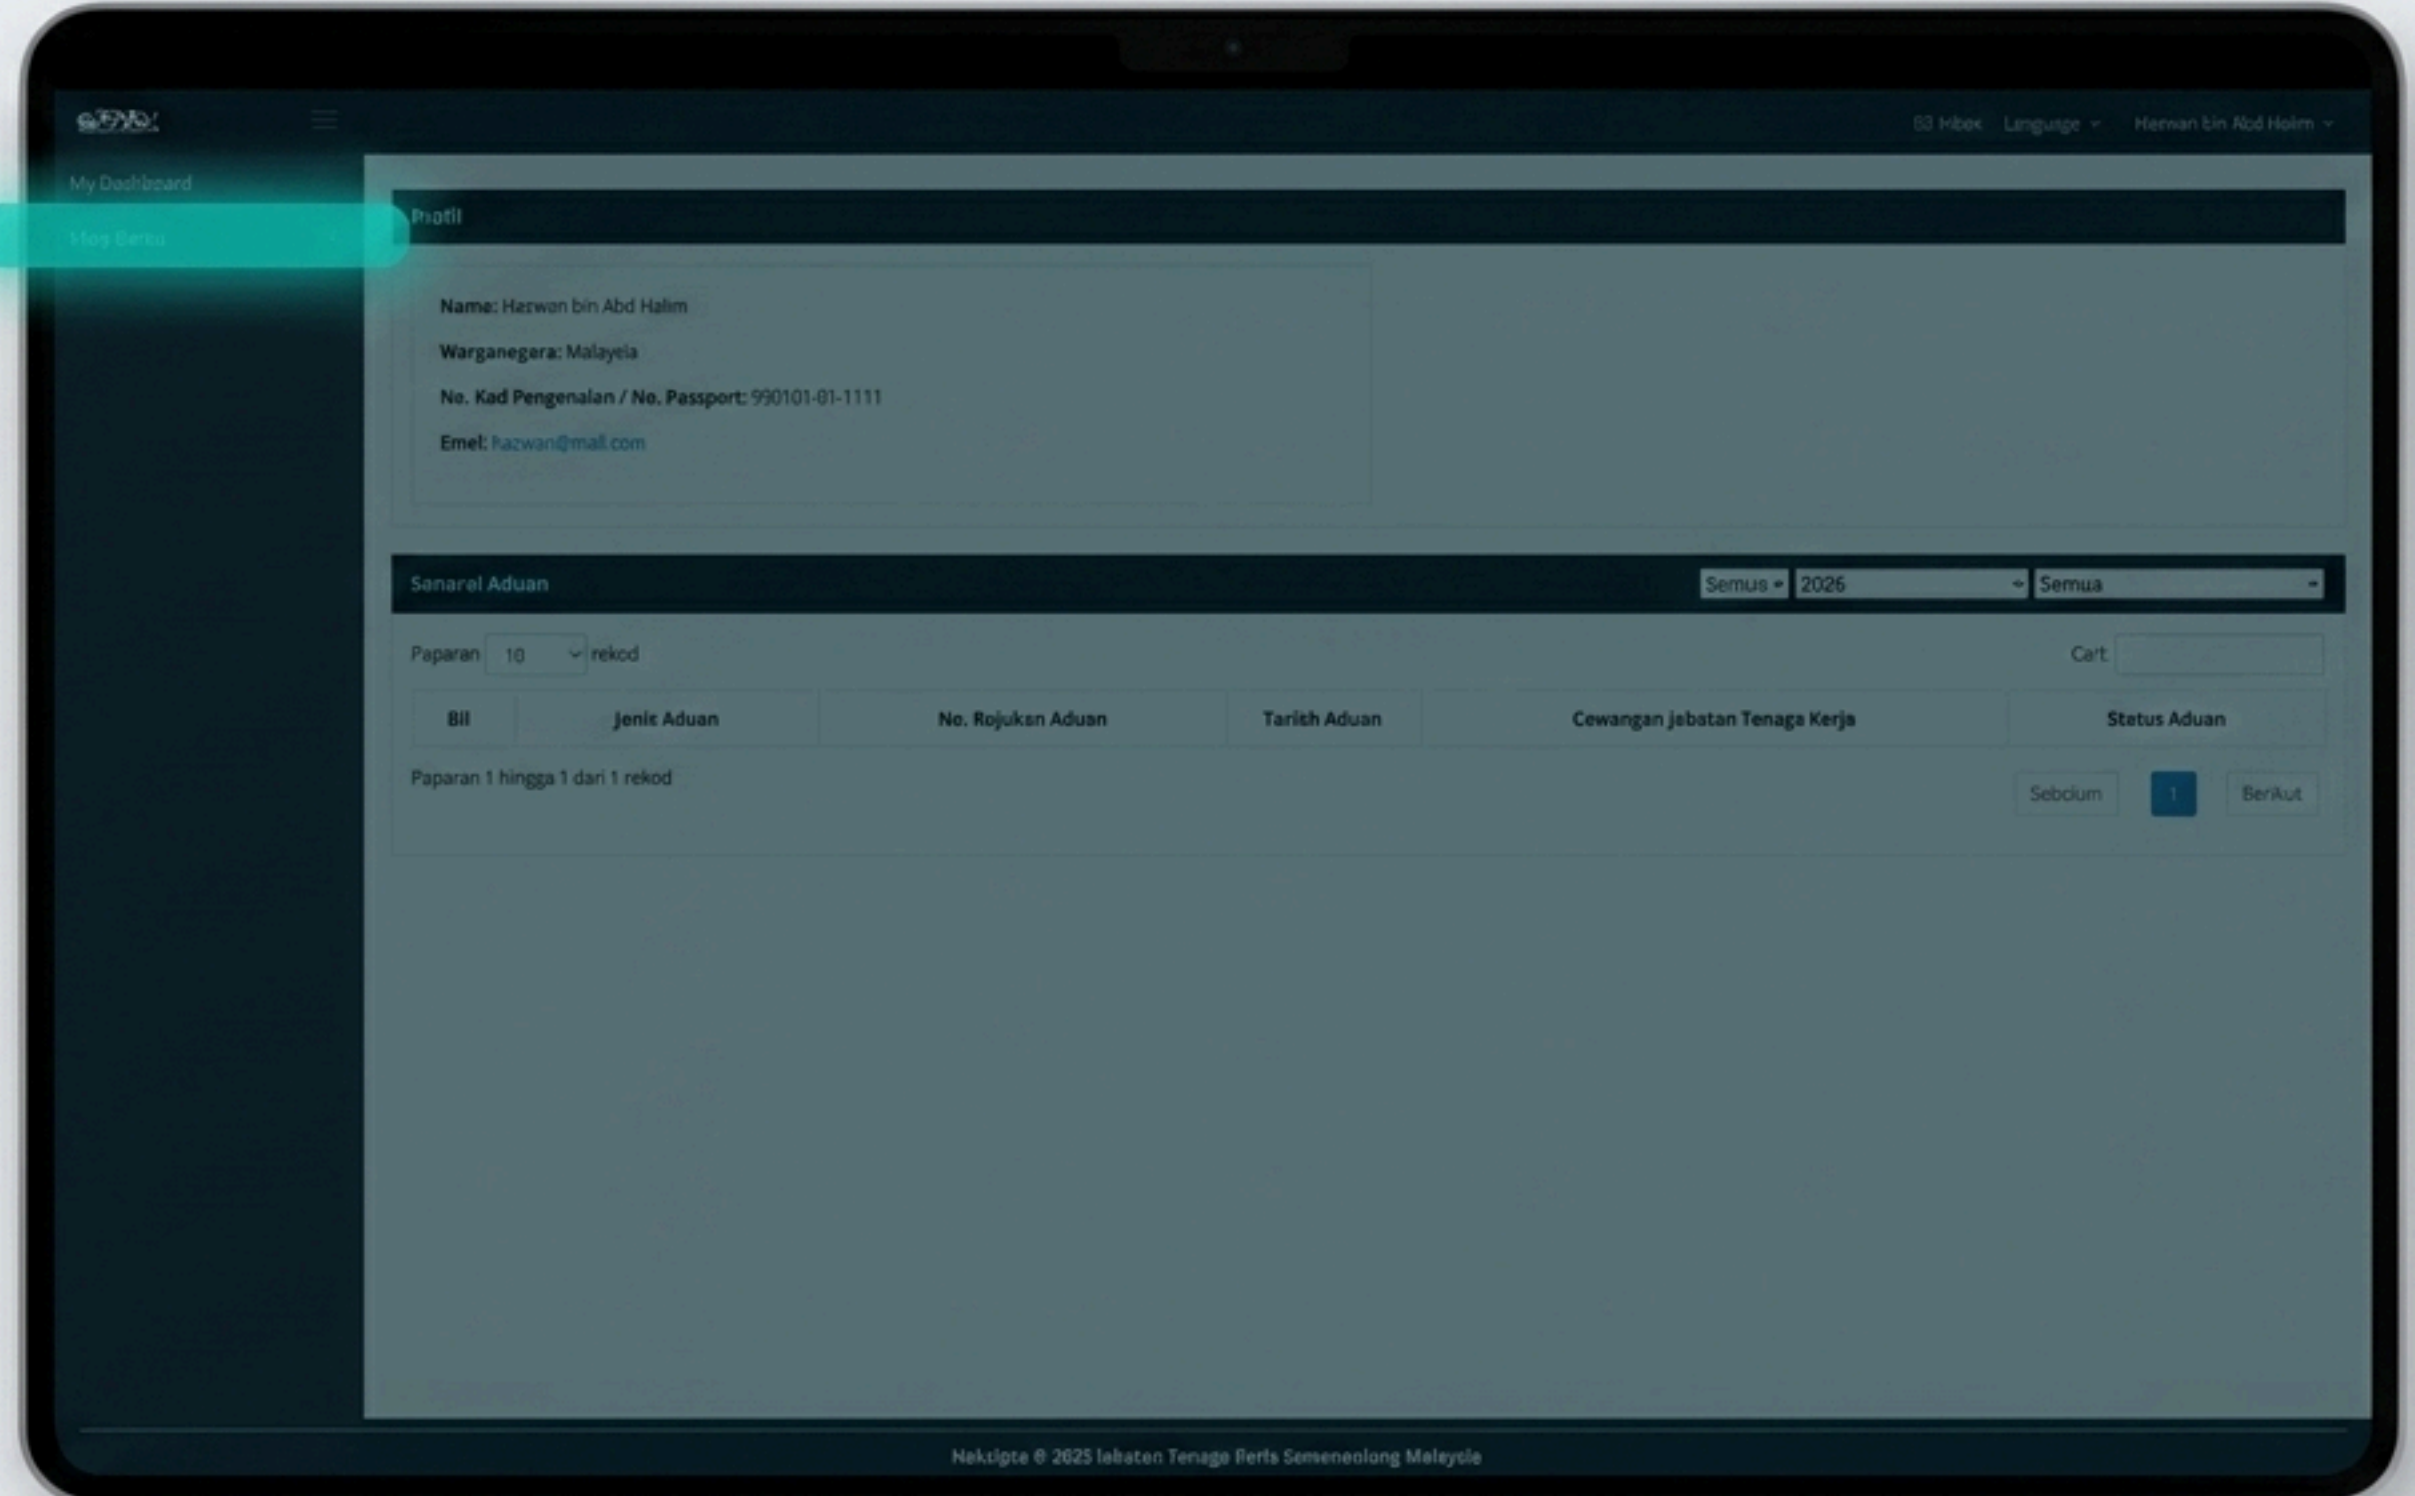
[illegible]

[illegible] Language Harwan bin Abd Halim

My Dashboard

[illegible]

Profil

Name: Harwan bin Abd Halim

Warganegara: Malaysia

No. Kad Pengenalan / No. Passport: 990101-01-1111

Emel: harwan@mail.com

Senarai Aduan

Semua 2026 Semua

Paparan 10 rekod

Cari

| Bil | Jenis Aduan | No. Rujukan Aduan | Tarikh Aduan | Cawangan Jabatan Tenaga Kerja | Status Aduan |
|---|---|---|---|---|---|

Paparan 1 hingga 1 dari 1 rekod

Sebelum 1 Berikut

Hakcipta © 2025 Jabatan Tenaga Kerja Semenanjung Malaysia